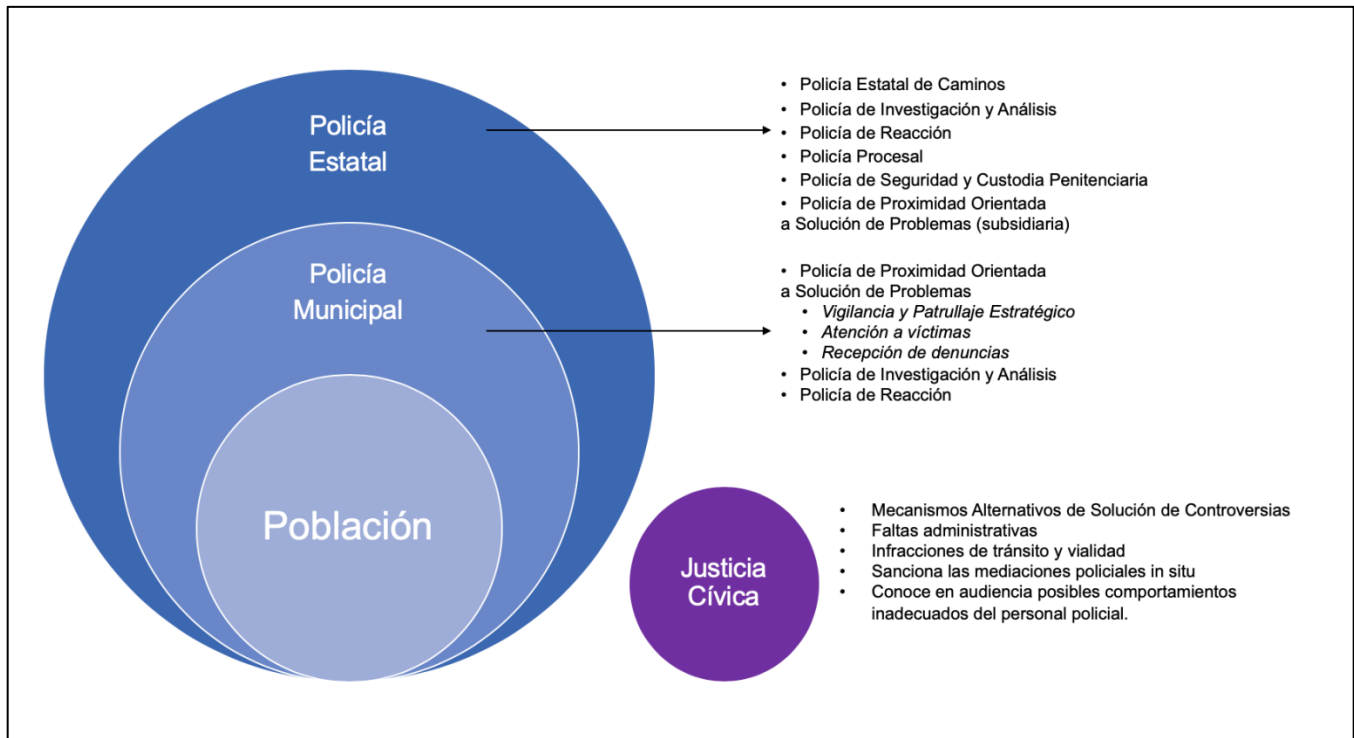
Policía Estatal

- Policía Estatal de Caminos
- Policía de Investigación y Análisis
- Policía de Reacción
- Policía Procesal
- Policía de Seguridad y Custodia Penitenciaria
- Policía de Proximidad Orientada a Solución de Problemas (subsidiaria)

Policía Municipal

- Policía de Proximidad Orientada a Solución de Problemas
  - *Vigilancia y Patrullaje Estratégico*
  - *Atención a víctimas*
  - *Recepción de denuncias*
- Policía de Investigación y Análisis
- Policía de Reacción

Población

Justicia Cívica

- Mecanismos Alternativos de Solución de Controversias
- Faltas administrativas
- Infracciones de tránsito y vialidad
- Sanciona las mediaciones policiales in situ
- Conoce en audiencia posibles comportamientos inadecuados del personal policial.